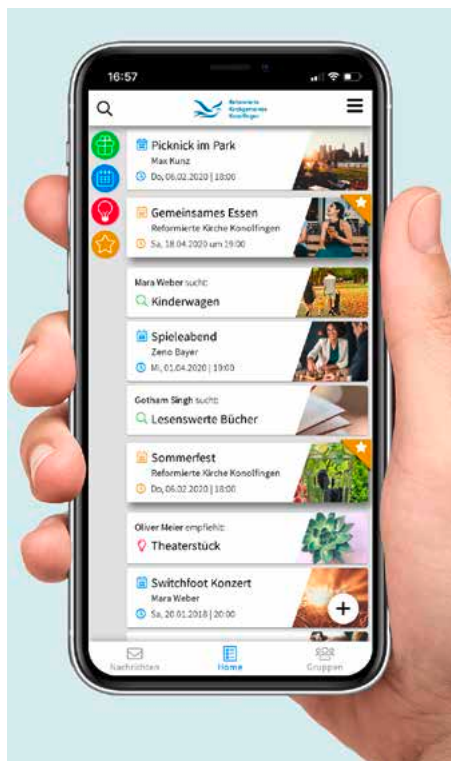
16:57

Reformierte Kirchgemeinde Konolfingen

Picknick im Park
Max Kunz
Do, 06.02.2020 | 18:00

Gemeinsames Essen
Reformierte Kirche Konolfingen
Sa, 18.04.2020 um 19:00

Mara Weber sucht:
Kinderwagen

Spieleabend
Zeno Bayer
Mi, 01.04.2020 | 19:00

Gotham Singh sucht:
Lesenswerte Bücher

Sommerfest
Reformierte Kirche Konolfingen
Do, 06.02.2020 | 18:00

Oliver Meier empfiehlt:
Theaterstück

Switchfoot Konzert
Mara Weber
Sa, 20.01.2018 | 20:00

Nachrichten
Home
Gruppen